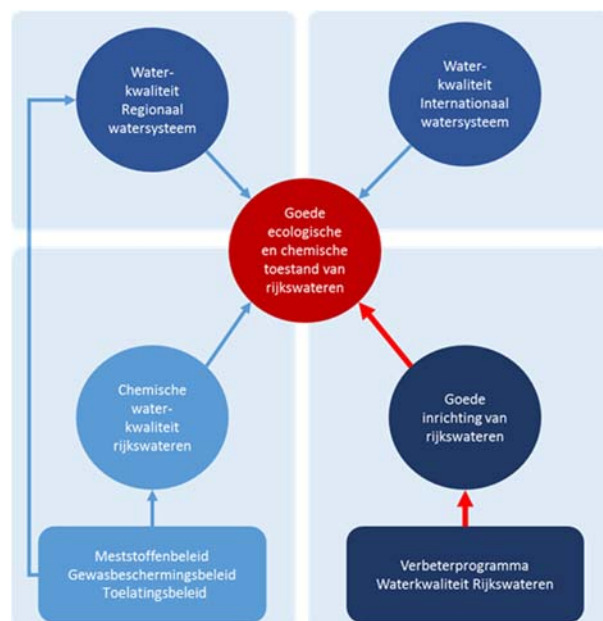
Water-kwaliteit Regionaal watersysteem

Water-kwaliteit Internationaal watersysteem

Goede ecologische en chemische toestand van rijkswateren

Chemische water-kwaliteit rijkswateren

Goede inrichting van rijkswateren

Meststoffenbeleid
Gewasbeschermingsbeleid
Toelatingsbeleid

Verbeterprogramma
Waterkwaliteit Rijkswateren